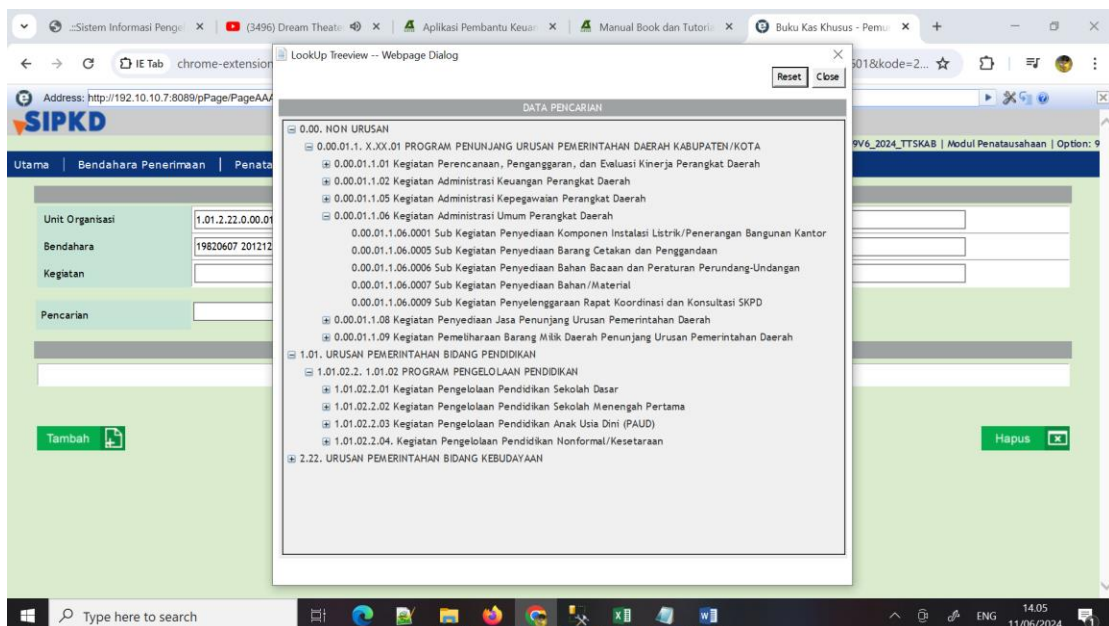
.::Sistem Informasi Pengel × | (3496) Dream Theate × | Aplikasi Pembantu Keuan × | Manual Book dan Tutoria × | Buku Kas Khusus - Pemu × | +

IE Tab chrome-extension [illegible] 501&kode=2...

Address: http://192.10.10.7:8089/pPage/PageAA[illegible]

SIPKD

9V6_2024_TTSKAB | Modul Penatausahaan | Option: 9

Utama | Bendahara Penerimaan | Penata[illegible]

Unit Organisasi 1.01.2.22.0.00.01
Bendahara 19820607 201212
Kegiatan

Pencarian

Tambah

Hapus

LookUp Treeview -- Webpage Dialog

Reset Close

DATA PENCARIAN

0.00. NON URUSAN
0.00.01.1. X.XX.01 PROGRAM PENUNJANG URUSAN PEMERINTAHAN DAERAH KABUPATEN/KOTA
0.00.01.1.01 Kegiatan Perencanaan, Penganggaran, dan Evaluasi Kinerja Perangkat Daerah
0.00.01.1.02 Kegiatan Administrasi Keuangan Perangkat Daerah
0.00.01.1.05 Kegiatan Administrasi Kepegawaian Perangkat Daerah
0.00.01.1.06 Kegiatan Administrasi Umum Perangkat Daerah
0.00.01.1.06.0001 Sub Kegiatan Penyediaan Komponen Instalasi Listrik/Penerangan Bangunan Kantor
0.00.01.1.06.0005 Sub Kegiatan Penyediaan Barang Cetakan dan Penggandaan
0.00.01.1.06.0006 Sub Kegiatan Penyediaan Bahan Bacaan dan Peraturan Perundang-Undangan
0.00.01.1.06.0007 Sub Kegiatan Penyediaan Bahan/Material
0.00.01.1.06.0009 Sub Kegiatan Penyelenggaraan Rapat Koordinasi dan Konsultasi SKPD
0.00.01.1.08 Kegiatan Penyediaan Jasa Penunjang Urusan Pemerintahan Daerah
0.00.01.1.09 Kegiatan Pemeliharaan Barang Milik Daerah Penunjang Urusan Pemerintahan Daerah
1.01. URUSAN PEMERINTAHAN BIDANG PENDIDIKAN
1.01.02.2. 1.01.02 PROGRAM PENGELOLAAN PENDIDIKAN
1.01.02.2.01 Kegiatan Pengelolaan Pendidikan Sekolah Dasar
1.01.02.2.02 Kegiatan Pengelolaan Pendidikan Sekolah Menengah Pertama
1.01.02.2.03 Kegiatan Pengelolaan Pendidikan Anak Usia Dini (PAUD)
1.01.02.2.04. Kegiatan Pengelolaan Pendidikan Nonformal/Kesetaraan
2.22. URUSAN PEMERINTAHAN BIDANG KEBUDAYAAN

Type here to search

ENG 14.05 11/06/2024